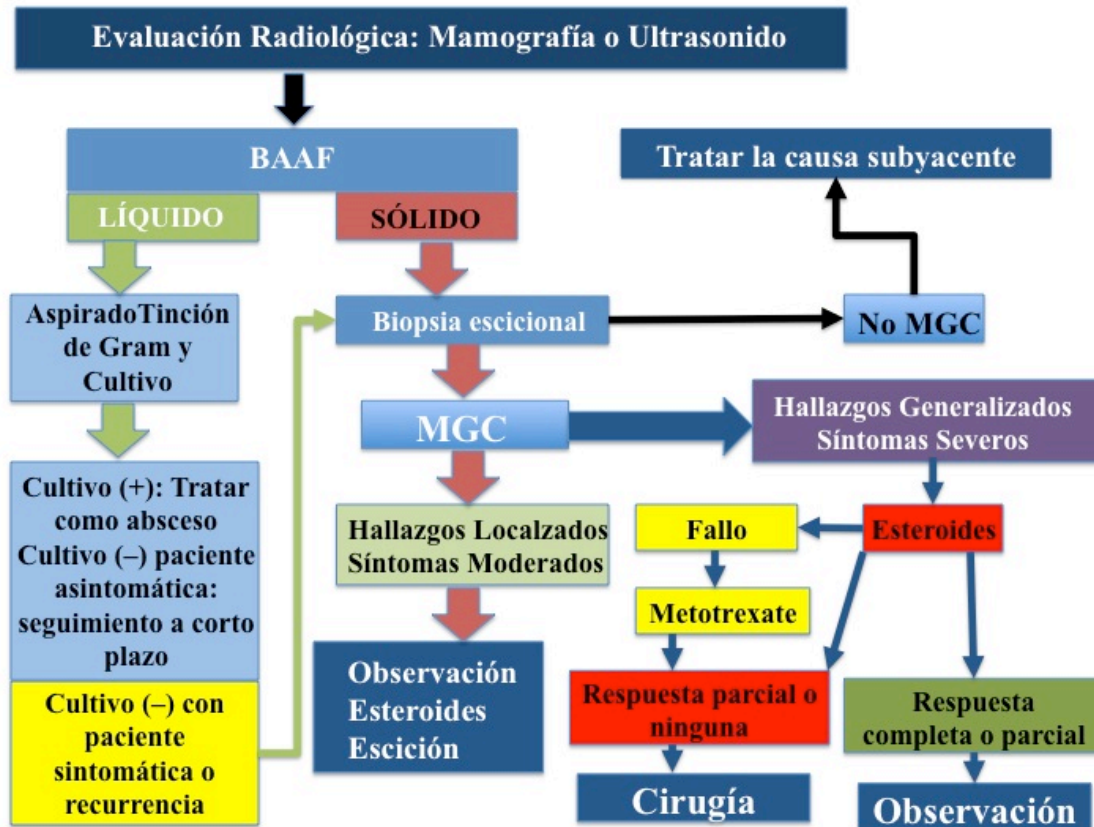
Evaluación Radiológica: Mamografía o Ultrasonido

BAAF

Tratar la causa subyacente

LÍQUIDO

SÓLIDO

AspiradoTinción de Gram y Cultivo

Biopsia escicional

No MGC

MGC

Hallazgos Generalizados Síntomas Severos

Cultivo (+): Tratar como absceso Cultivo (–) paciente asintomática: seguimiento a corto plazo

Hallazgos Localzados Síntomas Moderados

Fallo

Esteroides

Metotrexate

Cultivo (–) con paciente sintomática o recurrencia

Observación Esteroides Escición

Respuesta parcial o ninguna

Respuesta completa o parcial

Cirugía

Observación